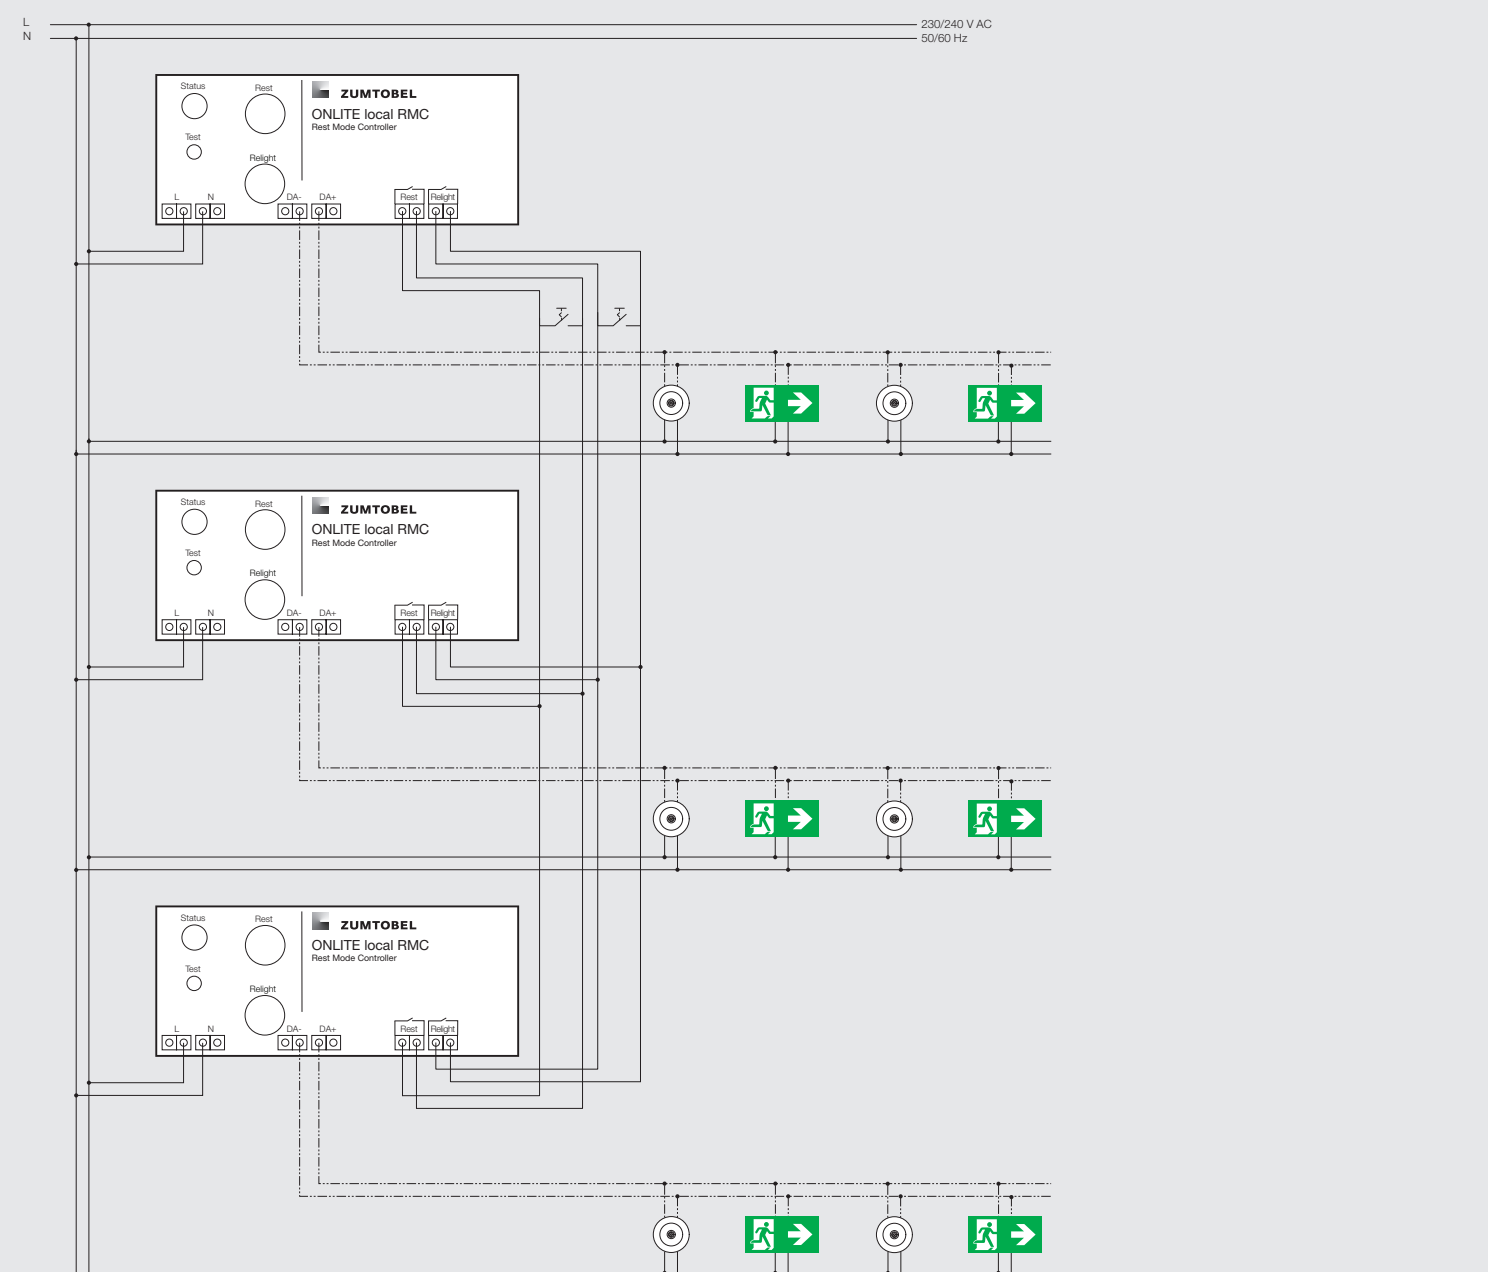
L
N

230/240 V AC
50/60 Hz

Status
Rest
Test
Relight
ZUMTOBEL
ONLITE local RMC
Rest Mode Controller
L N DA- DA+ Rest Relight

Status
Rest
Test
Relight
ZUMTOBEL
ONLITE local RMC
Rest Mode Controller
L N DA- DA+ Rest Relight

Status
Rest
Test
Relight
ZUMTOBEL
ONLITE local RMC
Rest Mode Controller
L N DA- DA+ Rest Relight